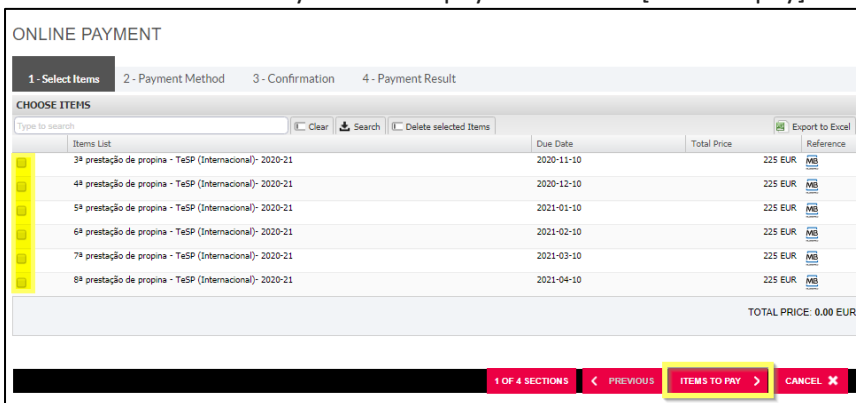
ONLINE PAYMENT

1 - Select Items | 2 - Payment Method | 3 - Confirmation | 4 - Payment Result

CHOOSE ITEMS

Type to search | Clear | Search | Delete selected Items | Export to Excel

| | Items List | Due Date | Total Price | Reference |
|---|---|---|---|---|
| | 3ª prestação de propina - TeSP (Internacional)- 2020-21 | 2020-11-10 | 225 EUR | MB |
| | 4ª prestação de propina - TeSP (Internacional)- 2020-21 | 2020-12-10 | 225 EUR | MB |
| | 5ª prestação de propina - TeSP (Internacional)- 2020-21 | 2021-01-10 | 225 EUR | MB |
| | 6ª prestação de propina - TeSP (Internacional)- 2020-21 | 2021-02-10 | 225 EUR | MB |
| | 7ª prestação de propina - TeSP (Internacional)- 2020-21 | 2021-03-10 | 225 EUR | MB |
| | 8ª prestação de propina - TeSP (Internacional)- 2020-21 | 2021-04-10 | 225 EUR | MB |

TOTAL PRICE: 0.00 EUR

1 OF 4 SECTIONS | PREVIOUS | ITEMS TO PAY | CANCEL